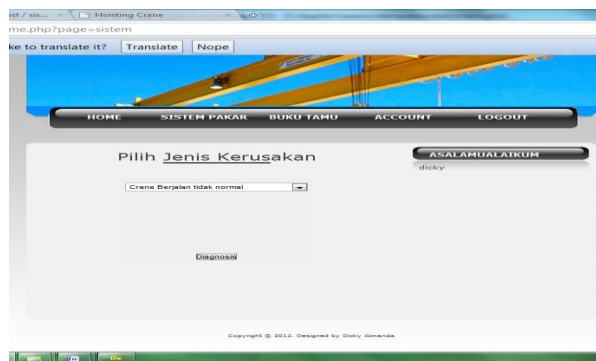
ost / sis... × Hoisting Crane ×

me.php?page=sistem

ke to translate it? Translate Nope

HOME SISTEM PAKAR BUKU TAMU ACCOUNT LOGOUT

Pilih Jenis Kerusakan

Crane Berjalan tidak normal

Diagnosis

ASALAMUALAIKUM

dicky

Copyright © 2012. Designed by Dicky Almanda